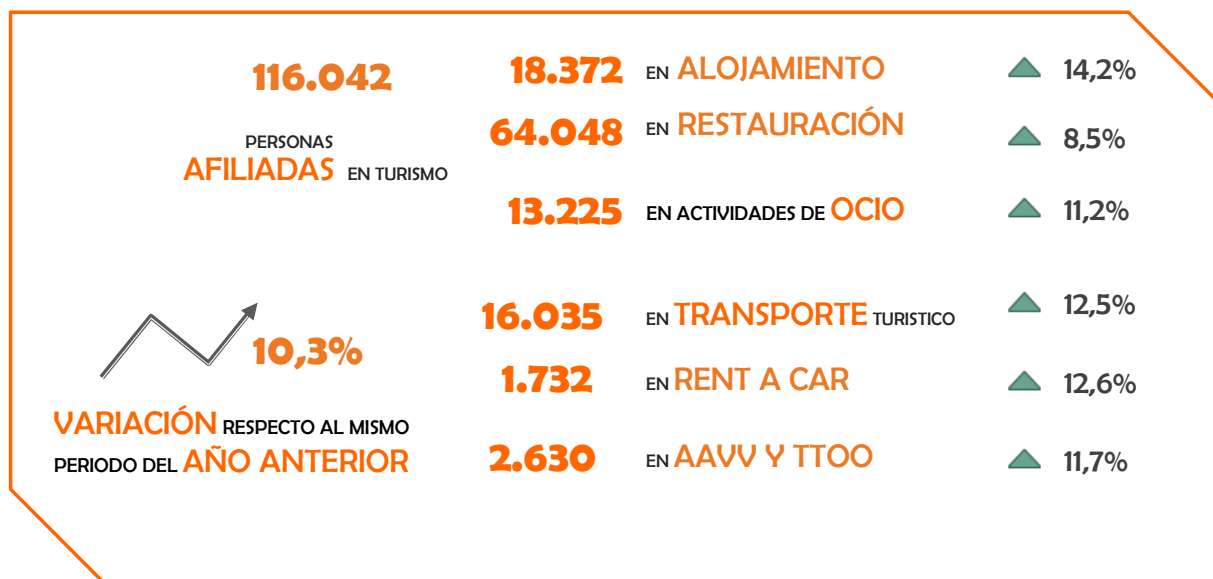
116.042

PERSONAS AFILIADAS EN TURISMO

18.372 EN ALOJAMIENTO 14,2%

64.048 EN RESTAURACIÓN 8,5%

13.225 EN ACTIVIDADES DE OCIO 11,2%

10,3%

VARIACIÓN RESPECTO AL MISMO PERIODO DEL AÑO ANTERIOR

16.035 EN TRANSPORTE TURISTICO 12,5%

1.732 EN RENT A CAR 12,6%

2.630 EN AAVV Y TTOO 11,7%